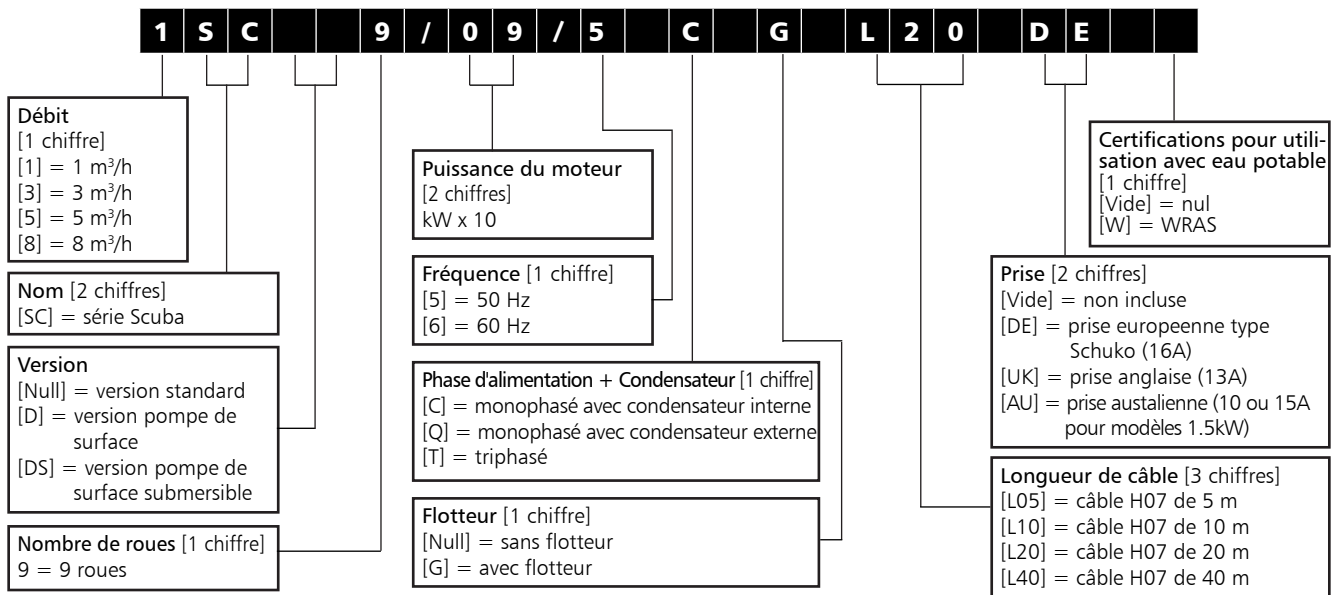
1 S C 9 / 0 9 / 5 C G L 2 0 D E

Débit
[1 chiffre]
[1] = 1 m$^3$/h
[3] = 3 m$^3$/h
[5] = 5 m$^3$/h
[8] = 8 m$^3$/h

Nom [2 chiffres]
[SC] = série Scuba

Version
[Null] = version standard
[D] = version pompe de surface
[DS] = version pompe de surface submersible

Nombre de roues [1 chiffre]
9 = 9 roues

Puissance du moteur
[2 chiffres]
kW x 10

Fréquence [1 chiffre]
[5] = 50 Hz
[6] = 60 Hz

Phase d'alimentation + Condensateur [1 chiffre]
[C] = monophasé avec condensateur interne
[Q] = monophasé avec condensateur externe
[T] = triphasé

Flotteur [1 chiffre]
[Null] = sans flotteur
[G] = avec flotteur

Certifications pour utilisation avec eau potable
[1 chiffre]
[Vide] = nul
[W] = WRAS

Prise [2 chiffres]
[Vide] = non incluse
[DE] = prise europeenne type Schuko (16A)
[UK] = prise anglaise (13A)
[AU] = prise austalienne (10 ou 15A pour modèles 1.5kW)

Longueur de câble [3 chiffres]
[L05] = câble H07 de 5 m
[L10] = câble H07 de 10 m
[L20] = câble H07 de 20 m
[L40] = câble H07 de 40 m